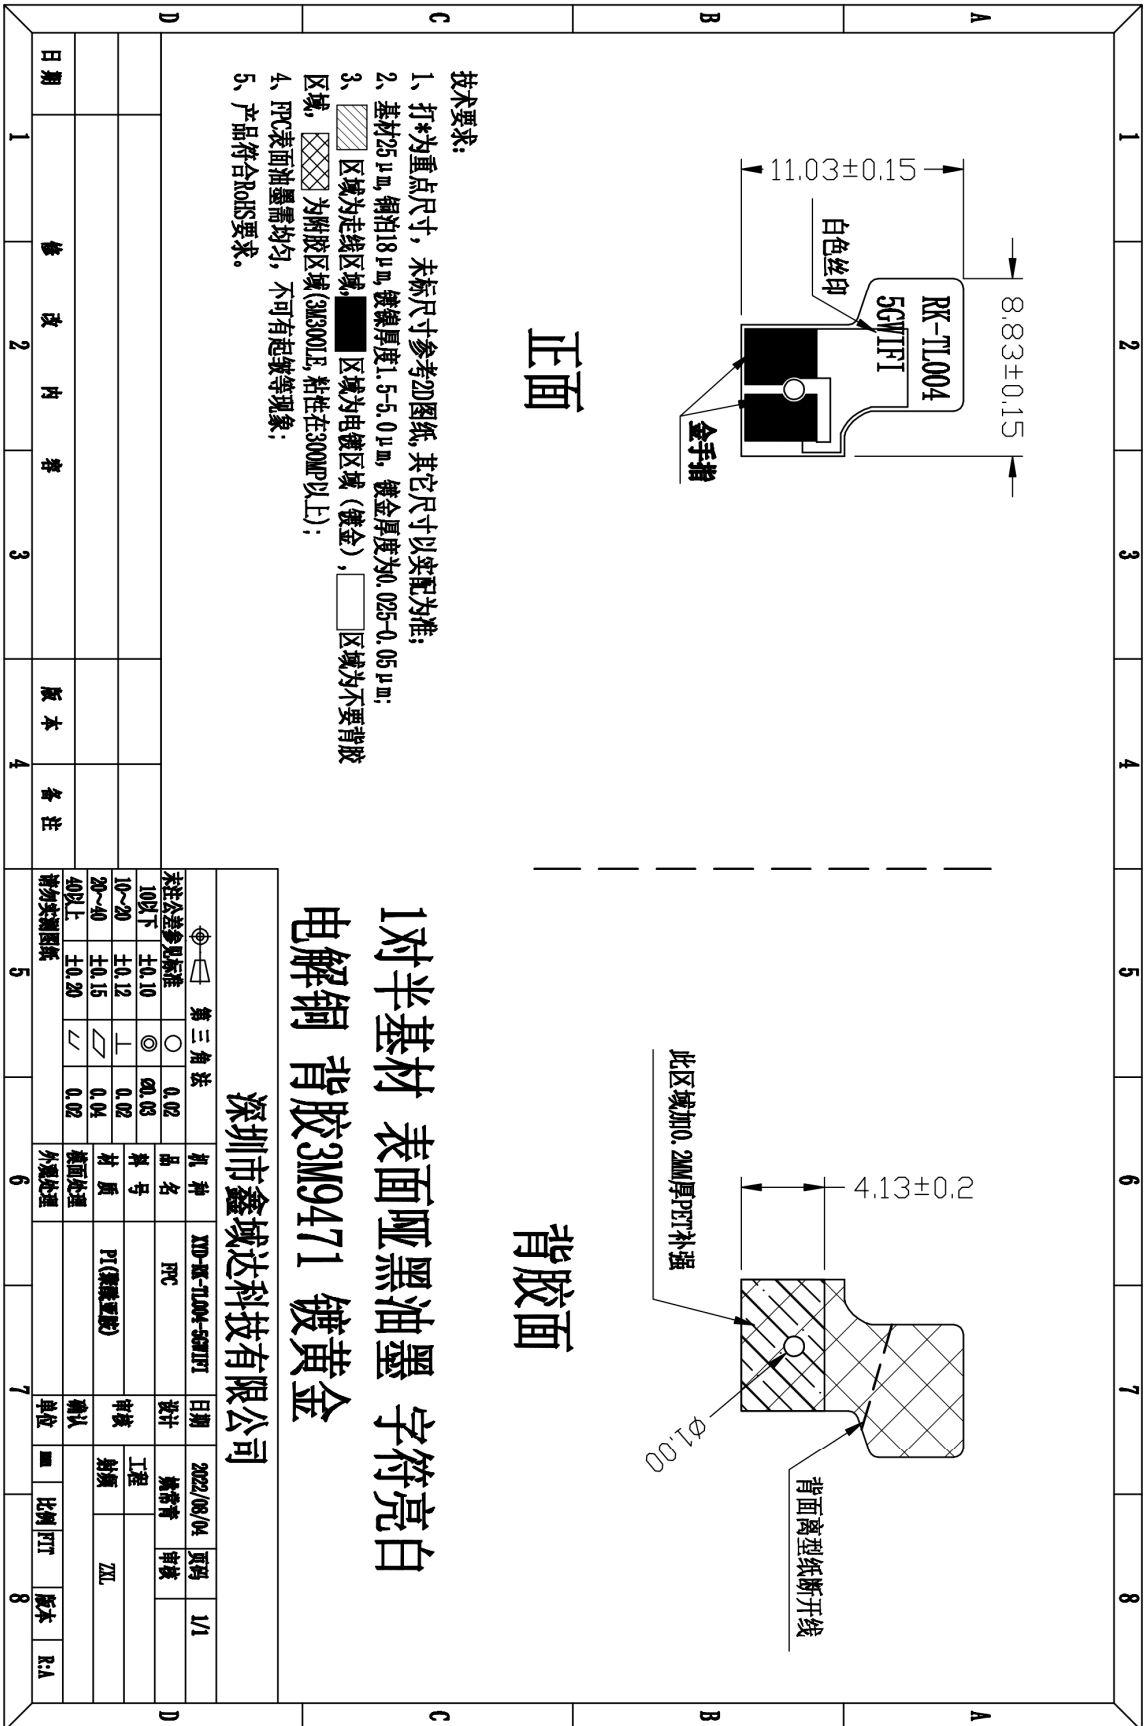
技术要求:
1、打*为重点尺寸，未标尺寸参考2D图纸，其它尺寸以实配为准;
2、基材25μm，铜厚18μm，镀镍厚度1.5-5.0μm，镀金厚度为0.025-0.05μm;
3、区域为走线区域，区域为电镀区域（镀金），区域为不要背胶区域，为陶胶区域(3M300LE，粘性在300MP以上);
4、FPC表面油墨需均匀，不可有起皱等现象;
5、产品符合RoHS要求。

正面

11.03±0.15
8.83±0.15
白色丝印
RK-TL004
5GWIFI
金手指

1对半基材 表面亚黑油墨 字符亮白
电解铜 背胶3M9471 镀黄金

背胶面
此区域加0.2MM厚PET补强
4.13±0.2
Φ1.00
背面离型纸断开线

深圳市鑫城达科技有限公司

| 未注公差参见标准 | | 第三角法 | |
|---|---|---|---|
| 10以下 | ±0.10 | ○ | 0.02 |
| 10~20 | ±0.12 | ◎ | Φ0.03 |
| 20~40 | ±0.15 | ⊥ | 0.02 |
| 40以上 | ±0.20 | ⏥ | 0.04 |
| 请参考实测图纸 | | ∠ | 0.02 |

| 机种 | XCD-RK-TL004-5GWIFI | 日期 | 2022/06/04 | 页码 | 1/1 |
|---|---|---|---|---|---|
| 品名 | FPC | 设计 | 姚荷青 | 审核 | |
| 料号 | | 审核 | 工程 | | |
| 材质 | PI(黑哑覆膜) | | 核准 | ZXL | |
| 表面处理 | | 确认 | | | |
| 外观处理 | | 单位 | mm | 比例 FIT | 版本 R.A |

日期 | 修改内容 | 版本 | 备注

A B C D
1 2 3 4 5 6 7 8